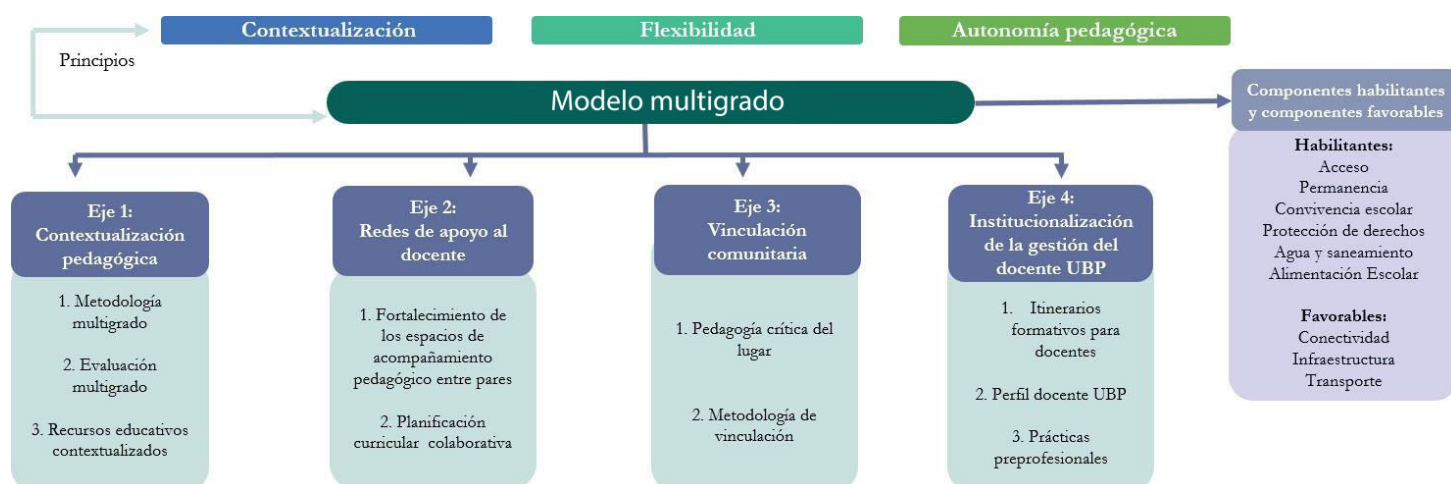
Contextualización

Flexibilidad

Autonomía pedagógica

Principios

Modelo multigrado

Componentes habilitantes y componentes favorables

Habilitantes:
Acceso
Permanencia
Convivencia escolar
Protección de derechos
Agua y saneamiento
Alimentación Escolar

Favorables:
Conectividad
Infraestructura
Transporte

Eje 1:
Contextualización pedagógica

1. Metodología multigrado

2. Evaluación multigrado

3. Recursos educativos contextualizados

Eje 2:
Redes de apoyo al docente

1. Fortalecimiento de los espacios de acompañamiento pedagógico entre pares

2. Planificación curricular colaborativa

Eje 3:
Vinculación comunitaria

1. Pedagogía crítica del lugar

2. Metodología de vinculación

Eje 4:
Institucionalización de la gestión del docente UBP

1. Itinerarios formativos para docentes

2. Perfil docente UBP

3. Prácticas preprofesionales